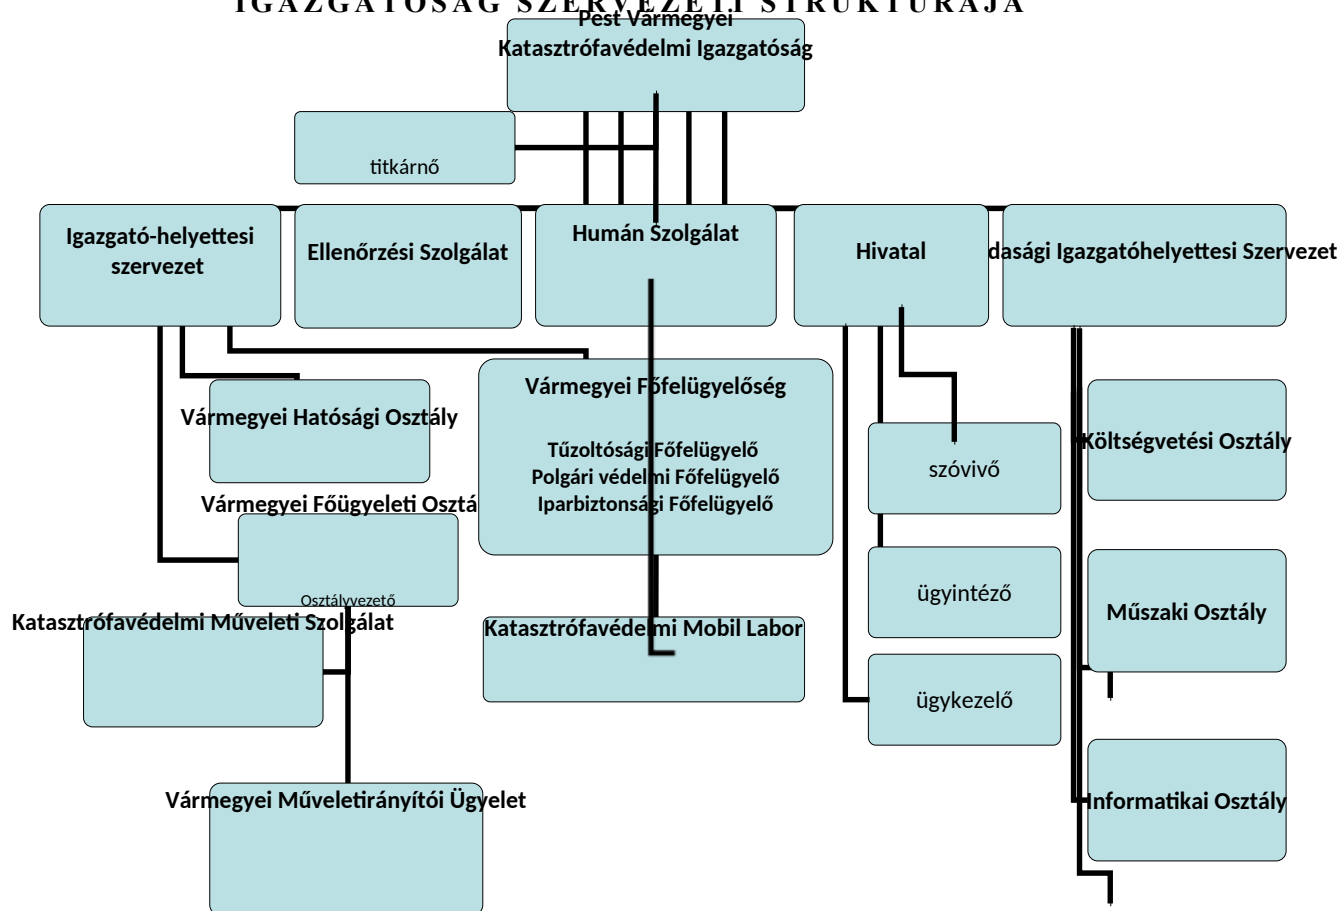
I G A Z G A T Ó S Á G S Z E R V E Z E T I S T R U K T Ú R Á J A

Pest Vármegyei Katasztrófavédelmi Igazgatóság

titkárnő

Igazgató-helyettesi szervezet

Ellenőrzési Szolgálat

Humán Szolgálat

Hivatal

dasági Igazgatóhelyettesi Szervezet

Vármegyei Hatósági Osztály

Vármegyei Főfelügyelőség

Tűzoltósági Főfelügyelő
Polgári védelmi Főfelügyelő
Iparbiztonsági Főfelügyelő

szóvivő

Költségvetési Osztály

Vármegyei Főügyeleti Osztá

Osztályvezető

Katasztrófavédelmi Műveleti Szolgálat

Katasztrófavédelmi Mobil Labor

ügyintéző

Műszaki Osztály

ügykezelő

Vármegyei Műveletirányítói Ügyelet

Informatikai Osztály